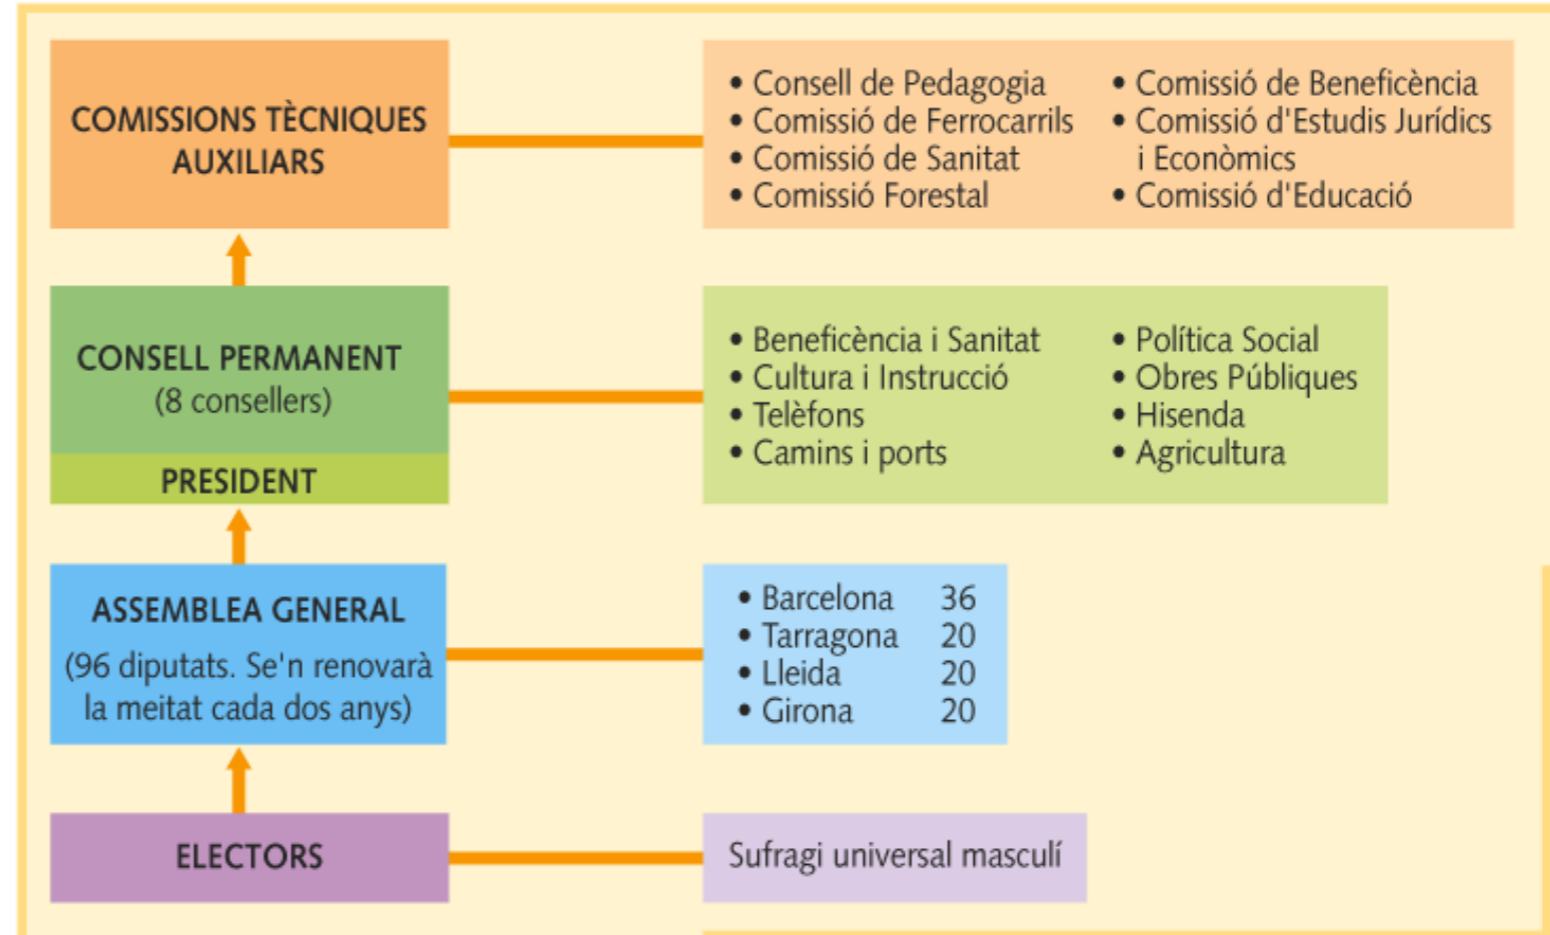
COMISSIONS TÈCNIQUES AUXILIARS

• Consell de Pedagogia
• Comissió de Ferrocarrils
• Comissió de Sanitat
• Comissió Forestal

• Comissió de Beneficència
• Comissió d'Estudis Jurídics i Econòmics
• Comissió d'Educació

CONSELL PERMANENT
(8 consellers)

PRESIDENT

• Beneficència i Sanitat
• Cultura i Instrucció
• Telèfons
• Camins i ports

• Política Social
• Obres Públiques
• Hisenda
• Agricultura

ASSEMBLEA GENERAL
(96 diputats. Se'n renovarà la meitat cada dos anys)

| | |
|---|---|
| • Barcelona | 36 |
| • Tarragona | 20 |
| • Lleida | 20 |
| • Girona | 20 |

ELECTORS

Sufragi universal masculí